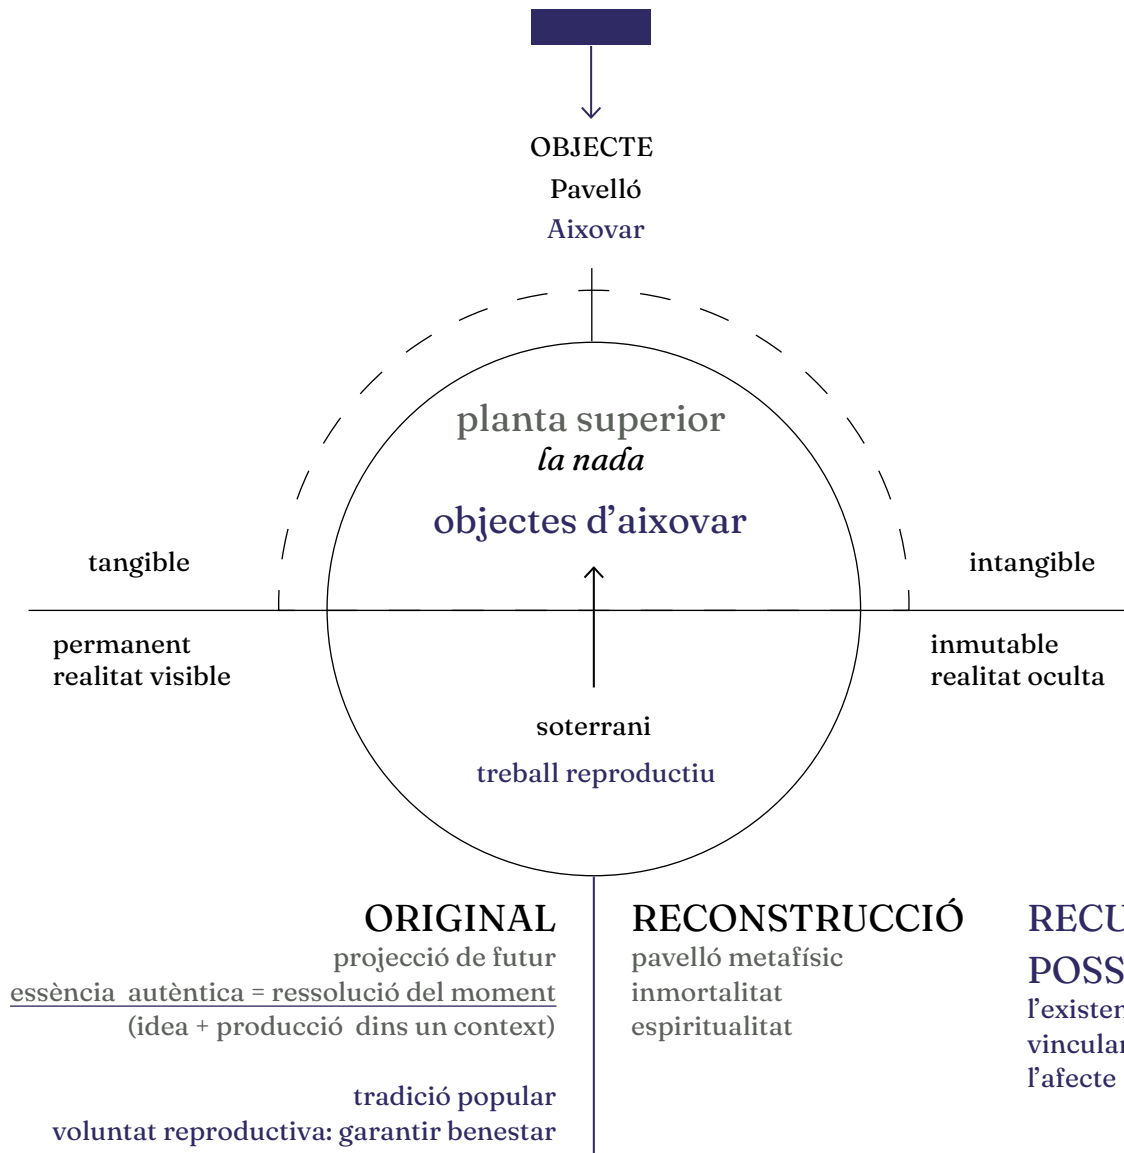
OBJECTE
Pavelló
Aixovar

planta superior
la nada

objectes d'aixovar

tangible

intangible

permanent
realitat visible

inmutable
realitat oculta

soterrani
treball reproductiu

ORIGINAL
projecció de futur
essència autèntica = ressolució del moment
(idea + producció dins un context)

tradició popular
voluntat reproductiva: garantir benestar

RECONSTRUCCIÓ
pavelló metafísic
inmortalitat
espiritualitat

RECU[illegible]
POSS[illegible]
l'existen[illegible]
vincula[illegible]
l'afecte